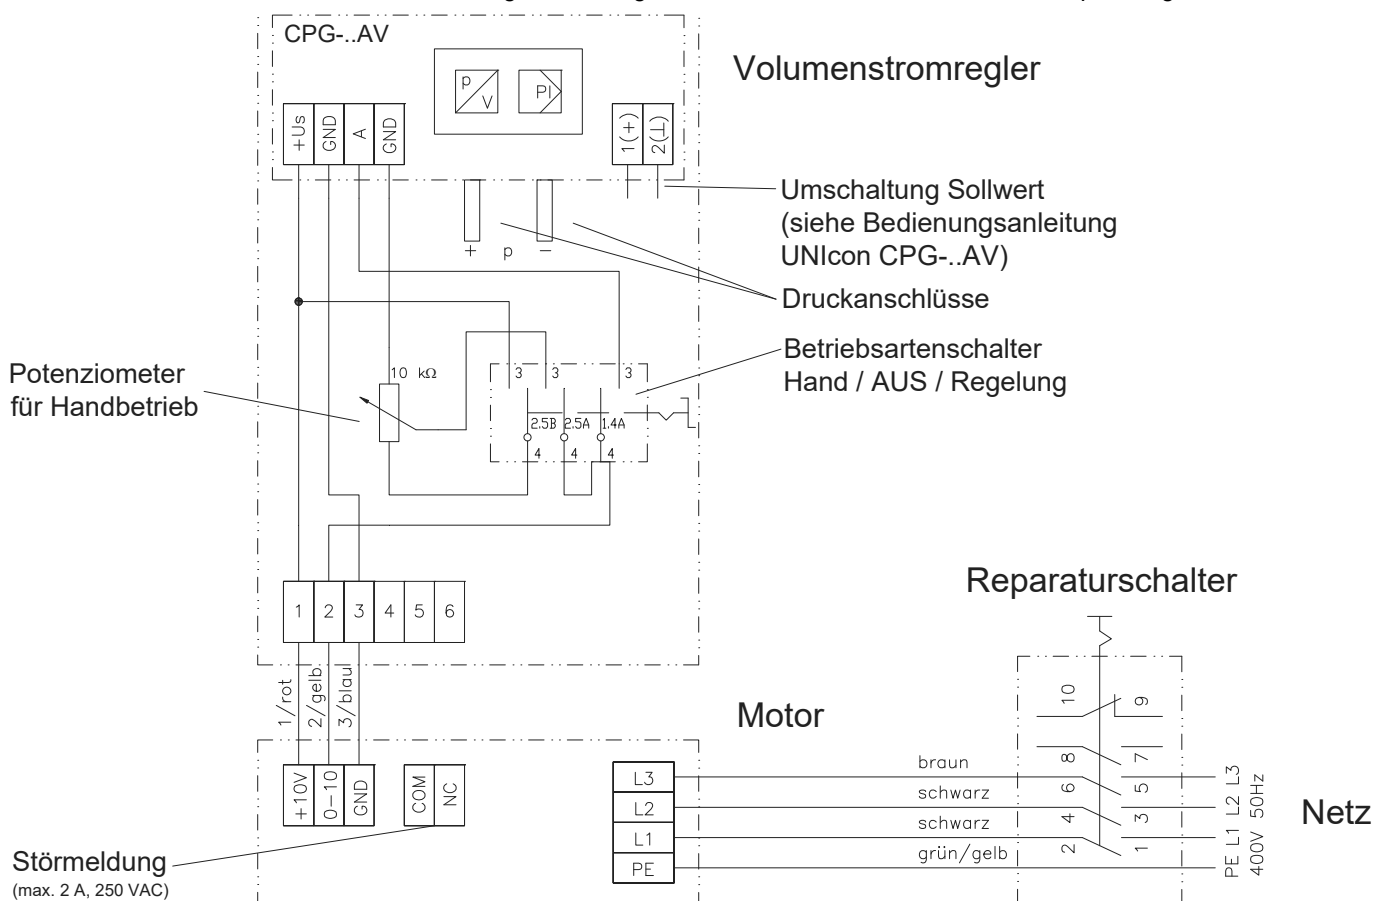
CPG-..AV

p/V PI

+Us GND A GND

1(+) 2(⊥)

Volumenstromregler

Umschaltung Sollwert (siehe Bedienungsanleitung UNIcon CPG-..AV)

+ p −

Druckanschlüsse

Betriebsartenschalter Hand / AUS / Regelung

Potenziometer für Handbetrieb

10 kΩ

3 3 3

2.5B 2.5A 1.4A

4 4 4

1 2 3 4 5 6

1/rot 2/gelb 3/blau

Reparaturschalter

10 9

8 7

6 5

4 3

2 1

Motor

+10V 0−10 GND COM NC

L3 L2 L1 PE

braun

schwarz

schwarz

grün/gelb

PE L1 L2 L3
400V 50Hz

Netz

Störmeldung
(max. 2 A, 250 VAC)